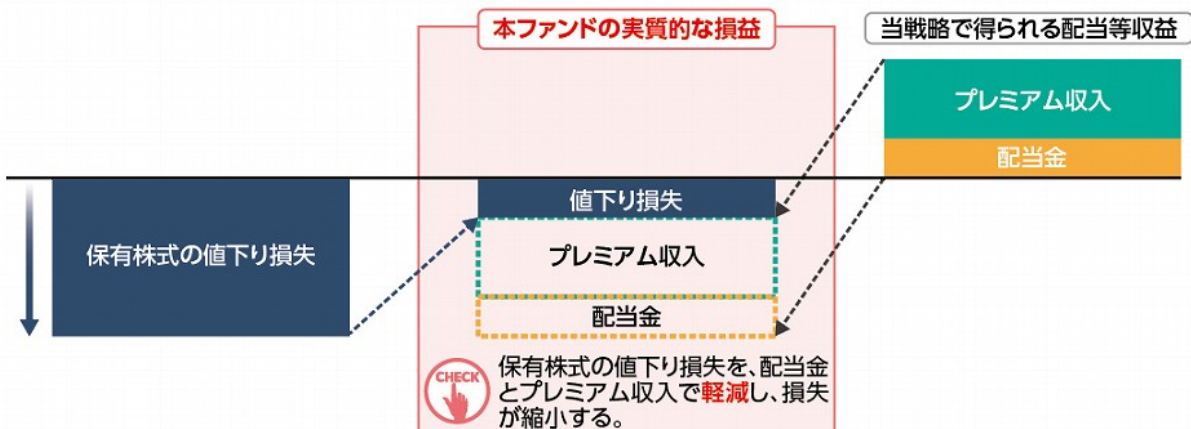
本ファンドの実質的な損益

当戦略で得られる配当等収益

プレミアム収入

配当金

保有株式の値下り損失

値下り損失

プレミアム収入

配当金

CHECK

保有株式の値下り損失を、配当金とプレミアム収入で軽減し、損失が縮小する。